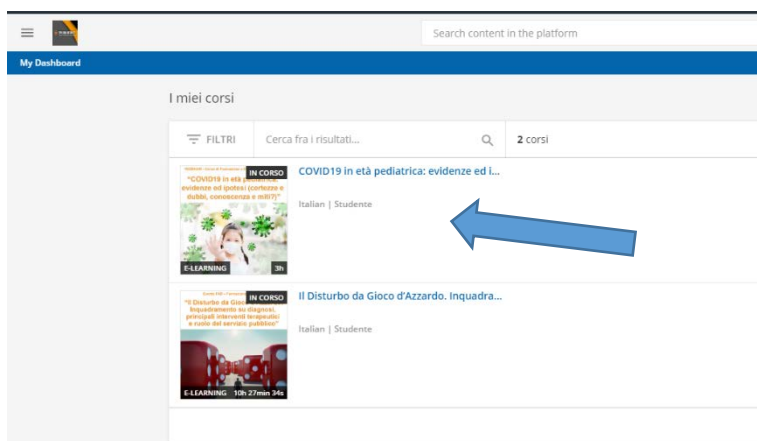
Search content in the platform

My Dashboard

I miei corsi

FILTRI

Cerca fra i risultati...

2 corsi

IN CORSO

"COVID19 in età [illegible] evidenze ed ipotesi (certezze e dubbi, conoscenze e miti?)"

E-LEARNING

3h

COVID19 in età pediatrica: evidenze ed i...

Italian | Studente

IN CORSO

"Il Disturbo da Gioco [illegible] Inquadramento su diagnosi, principali interventi terapeutici e ruolo del servizio pubblico"

E-LEARNING

10h 27min 34s

Il Disturbo da Gioco d'Azzardo. Inquadra...

Italian | Studente